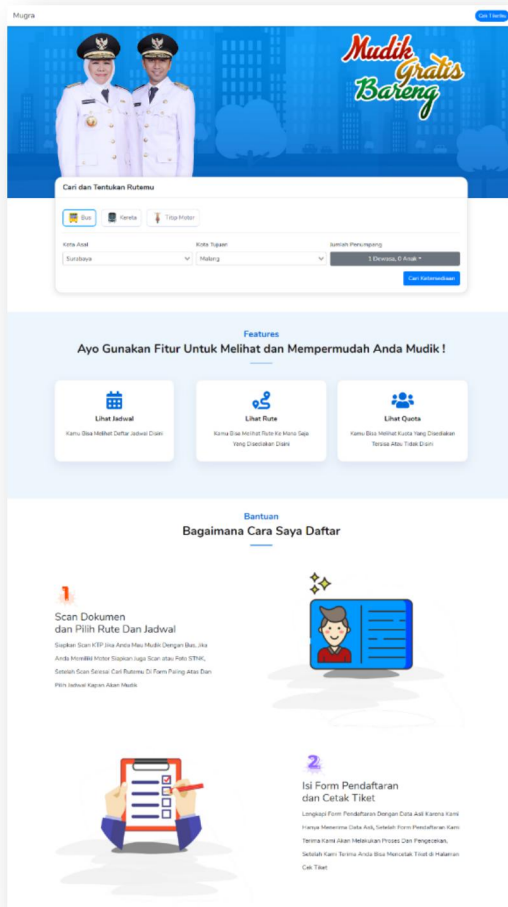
Mugra

Cek Tiket

Mudik Gratis Bareng

Cari dan Tentukan Rutemu

Bus Kereta Titip Motor

Kota Asal
Surabaya

Kota Tujuan
Malang

Jumlah Penumpang
1 Dewasa, 0 Anak

Cari Ketersediaan

Features

Ayo Gunakan Fitur Untuk Melihat dan Mempermudah Anda Mudik !

Lihat Jadwal
Kamu Bisa Melihat Daftar Jadwal Disini

Lihat Rute
Kamu Bisa Melihat Rute Ke Mana Saja Yang Disediakan Disini

Lihat Quota
Kamu Bisa Melihat Kuota Yang Disediakan Tersisa Atau Tidak Disini

Bantuan

Bagaimana Cara Saya Daftar

1

Scan Dokumen dan Pilih Rute Dan Jadwal

Siapkan Scan KTP Jika Anda Mau Mudik Dengan Bus, Jika Anda Memiliki Motor Siapkan Juga Scan atau Foto STNK. Setelah Scan Selesai Cari Rutemu Di Form Paling Atas Dan Pilih Jadwal Kapan Akan Mudik

2

Isi Form Pendaftaran dan Cetak Tiket

Lengkapi Form Pendaftaran Dengan Data Asli Karena Kami Hanya Menerima Data Asli, Setelah Form Pendaftaran Kami Terima Kami Akan Melakukan Proses Dan Pengecekan. Setelah Kami Terima Anda Bisa Mencetak Tiket di Halaman Cek Tiket